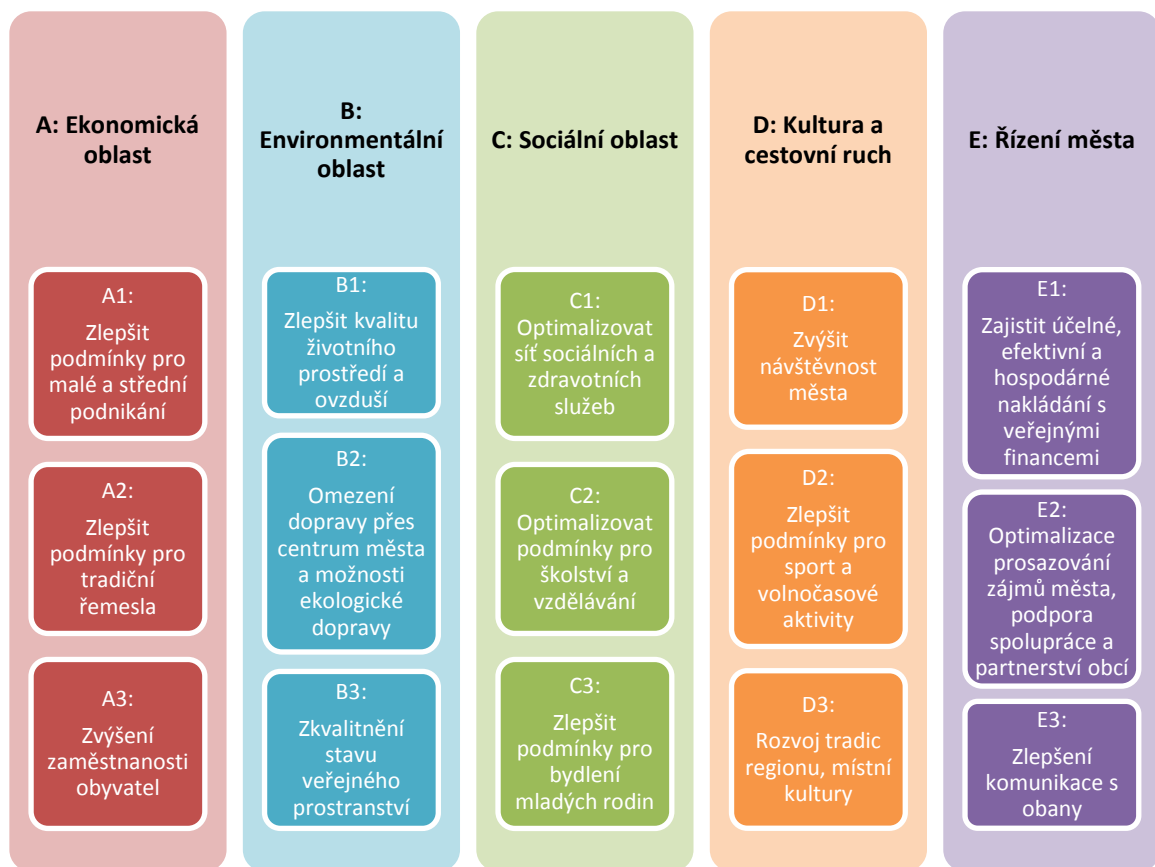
A: Ekonomická oblast

A1:
Zlepšit podmínky pro malé a střední podnikání

A2:
Zlepšit podmínky pro tradiční řemesla

A3:
Zvýšení zaměstnanosti obyvatel

B: Environmentální oblast

B1:
Zlepšit kvalitu životního prostředí a ovzduší

B2:
Omezení dopravy přes centrum města a možnosti ekologické dopravy

B3:
Zkvalitnění stavu veřejného prostranství

C: Sociální oblast

C1:
Optimalizovat síť sociálních a zdravotních služeb

C2:
Optimalizovat podmínky pro školství a vzdělávání

C3:
Zlepšit podmínky pro bydlení mladých rodin

D: Kultura a cestovní ruch

D1:
Zvýšit návštěvnost města

D2:
Zlepšit podmínky pro sport a volnočasové aktivity

D3:
Rozvoj tradic regionu, místní kultury

E: Řízení města

E1:
Zajistit účelné, efektivní a hospodárné nakládání s veřejnými financemi

E2:
Optimalizace prosazování zájmů města, podpora spolupráce a partnerství obcí

E3:
Zlepšení komunikace s obany